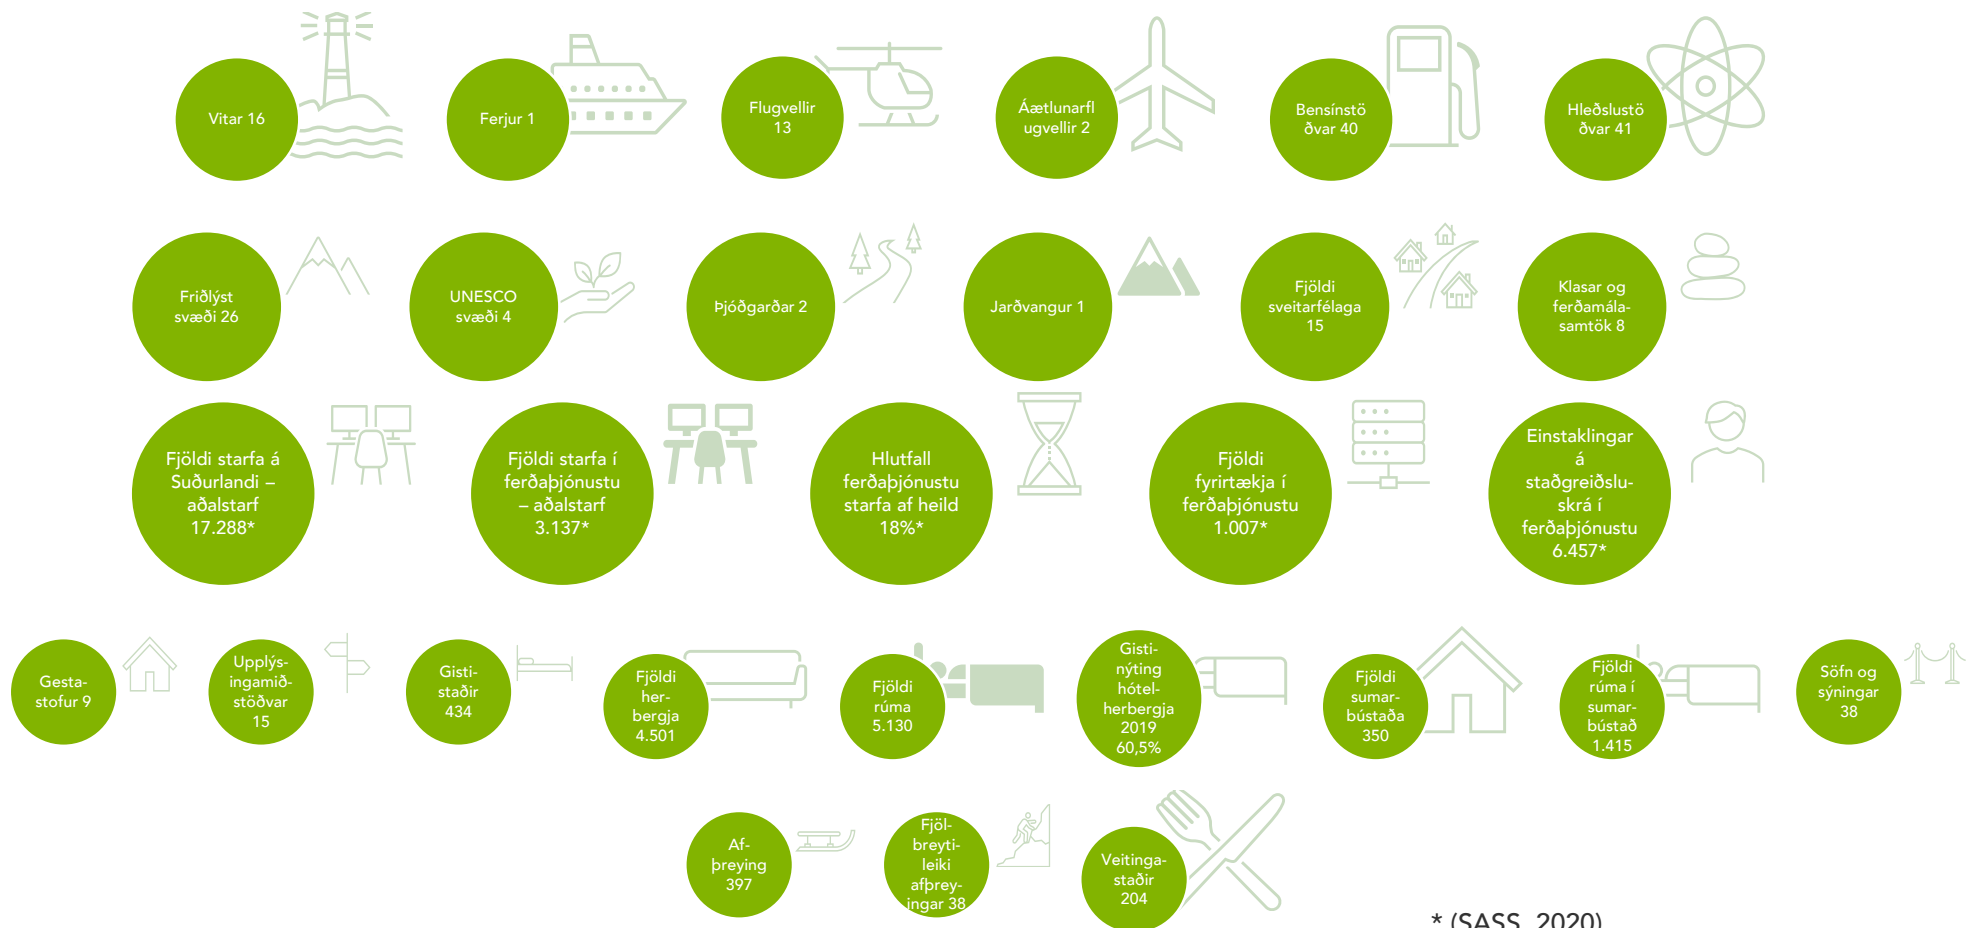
Vitar 16

Ferjur 1

Flugvellir 13

Áætlunarflugvellir 2

Bensínstöðvar 40

Hleðslustöðvar 41

Friðlýst svæði 26

UNESCO svæði 4

Þjóðgarðar 2

Jarðvangur 1

Fjöldi sveitarfélaga 15

Klasar og ferðamálasamtök 8

Fjöldi starfa á Suðurlandi – aðalstarf 17.288*

Fjöldi starfa í ferðaþjónustu – aðalstarf 3.137*

Hlutfall ferðaþjónustu starfa af heild 18%*

Fjöldi fyrirtækja í ferðaþjónustu 1.007*

Einstaklingar á staðgreiðsluskrá í ferðaþjónustu 6.457*

Gestastofur 9

Upplýsingamiðstöðvar 15

Gististaðir 434

Fjöldi herbergja 4.501

Fjöldi rúma 5.130

Gistinýting hótelherbergja 2019 60,5%

Fjöldi sumarbústaða 350

Fjöldi rúma í sumarbústað 1.415

Söfn og sýningar 38

Afþreying 397

Fjölbreytileiki afþreyingar 38

Veitingastaðir 204

* (SASS, 2020)